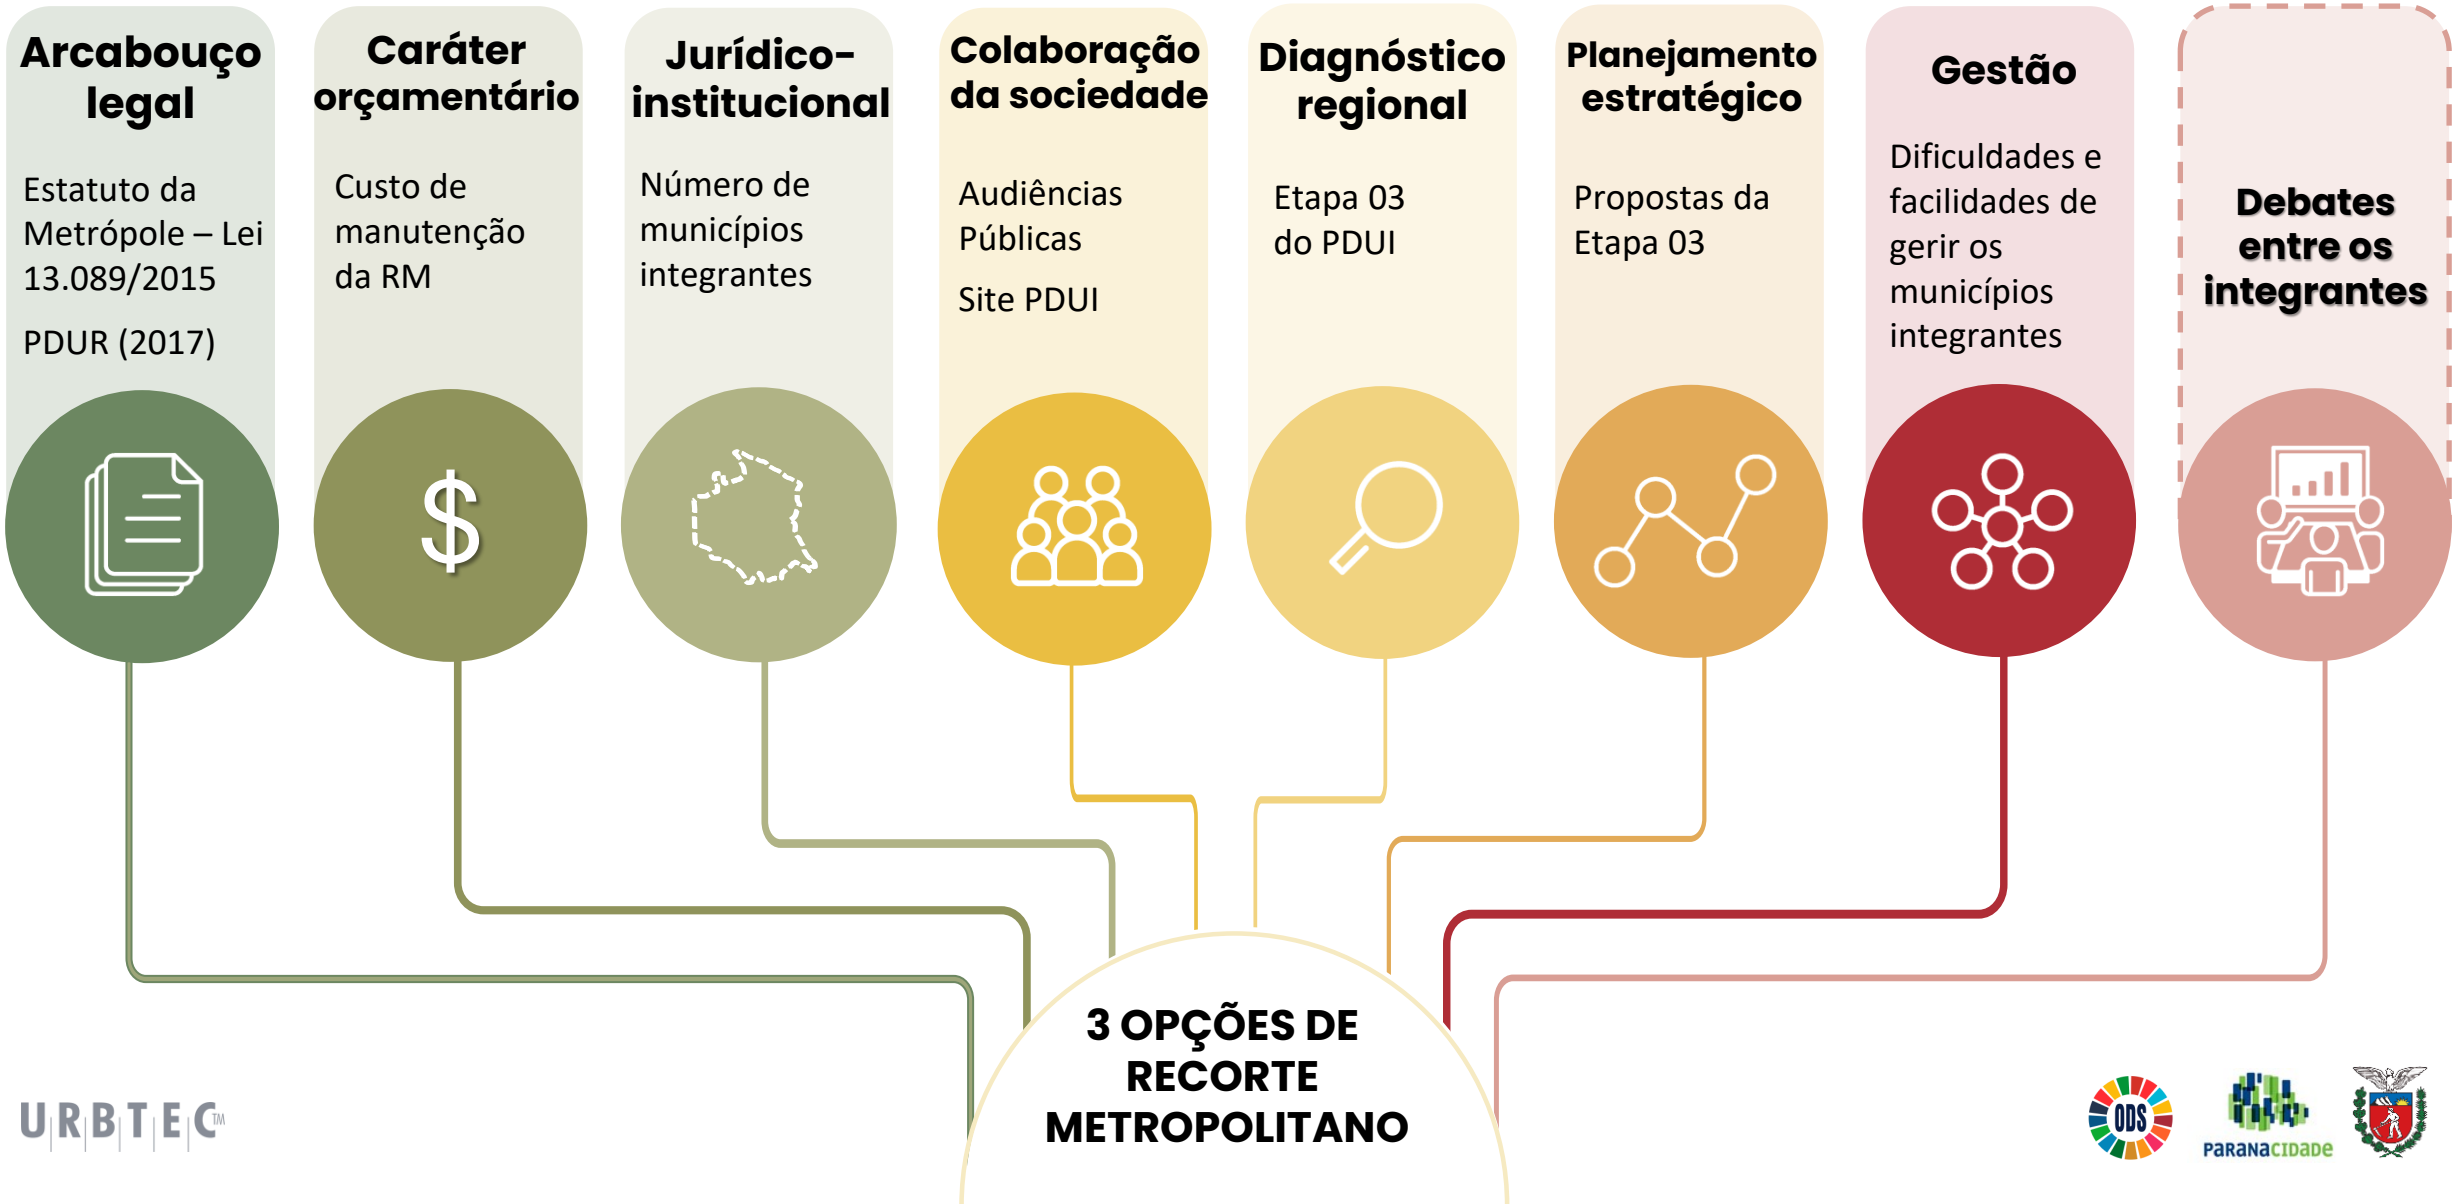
Arcabouço legal

Estatuto da Metrópole – Lei 13.089/2015

PDUR (2017)

Caráter orçamentário

Custo de manutenção da RM

Jurídico-institucional

Número de municípios integrantes

Colaboração da sociedade

Audiências Públicas

Site PDUI

Diagnóstico regional

Etapa 03 do PDUI

Planejamento estratégico

Propostas da Etapa 03

Gestão

Dificuldades e facilidades de gerir os municípios integrantes

Debates entre os integrantes

$

3 OPÇÕES DE RECORTE METROPOLITANO

URBTEC™

ODS

PARANACIDADE